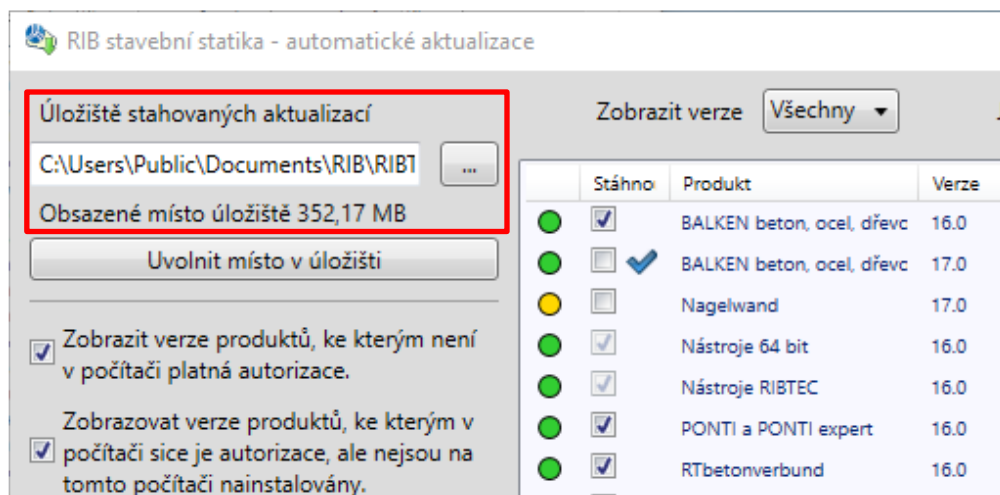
RIB stavební statika - automatické aktualizace

Úložiště stahovaných aktualizací

C:\Users\Public\Documents\RIB\RIBT

...

Obsazené místo úložiště 352,17 MB

Uvolnit místo v úložišti

Zobrazit verze produktů, ke kterým není v počítači platná autorizace.

Zobrazovat verze produktů, ke kterým v počítači sice je autorizace, ale nejsou na tomto počítači nainstalovány.

Zobrazit verze Všechny

| | Stáhno | Produkt | Verze |
|---|---|---|---|
| | | BALKEN beton, ocel, dřevo | 16.0 |
| | | BALKEN beton, ocel, dřevo | 17.0 |
| | | Nagelwand | 17.0 |
| | | Nástroje 64 bit | 16.0 |
| | | Nástroje RIBTEC | 16.0 |
| | | PONTI a PONTI expert | 16.0 |
| | | RTbetonverbund | 16.0 |